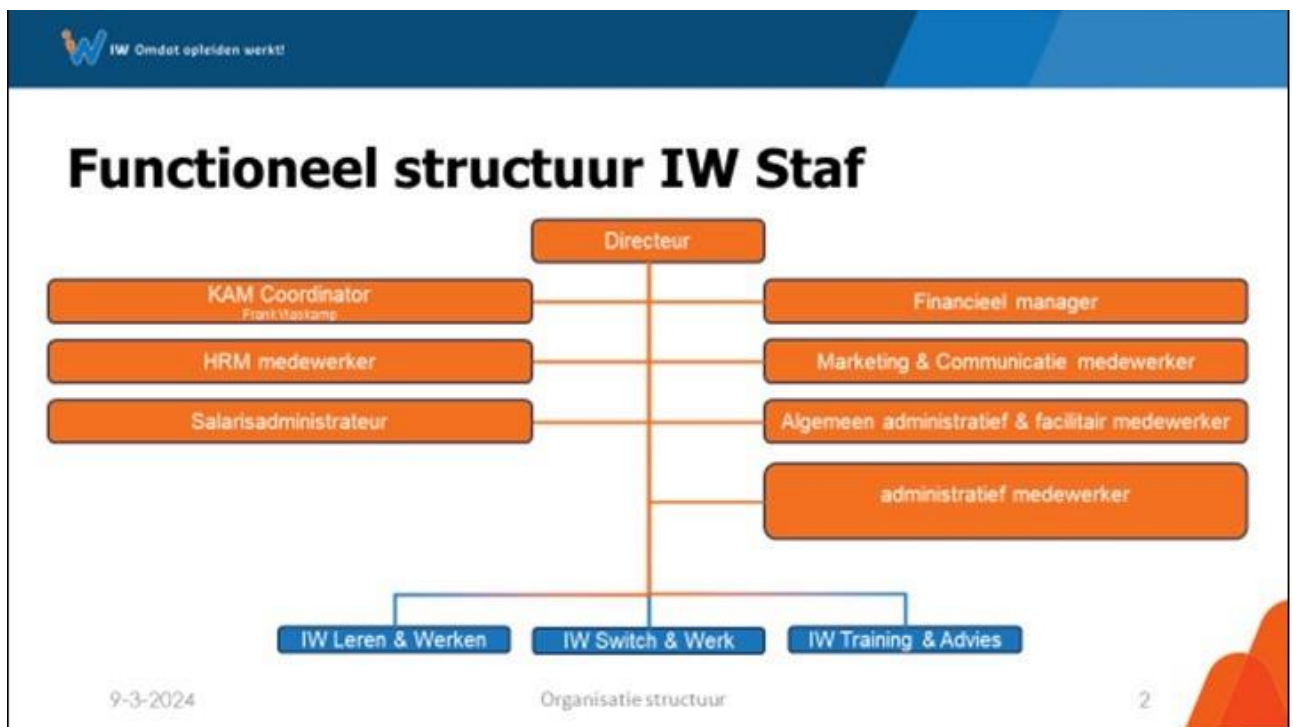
IW Omdat opleiden werkt!

Functioneel structuur IW Staf

Directeur

KAM Coordinator
Frank Vaskamp

HRM medewerker

Salarisadministrateur

Financieel manager

Marketing & Communicatie medewerker

Algemeen administratief & facilitair medewerker

administratief medewerker

IW Leren & Werken

IW Switch & Werk

IW Training & Advies

9-3-2024

Organisatie structuur

2